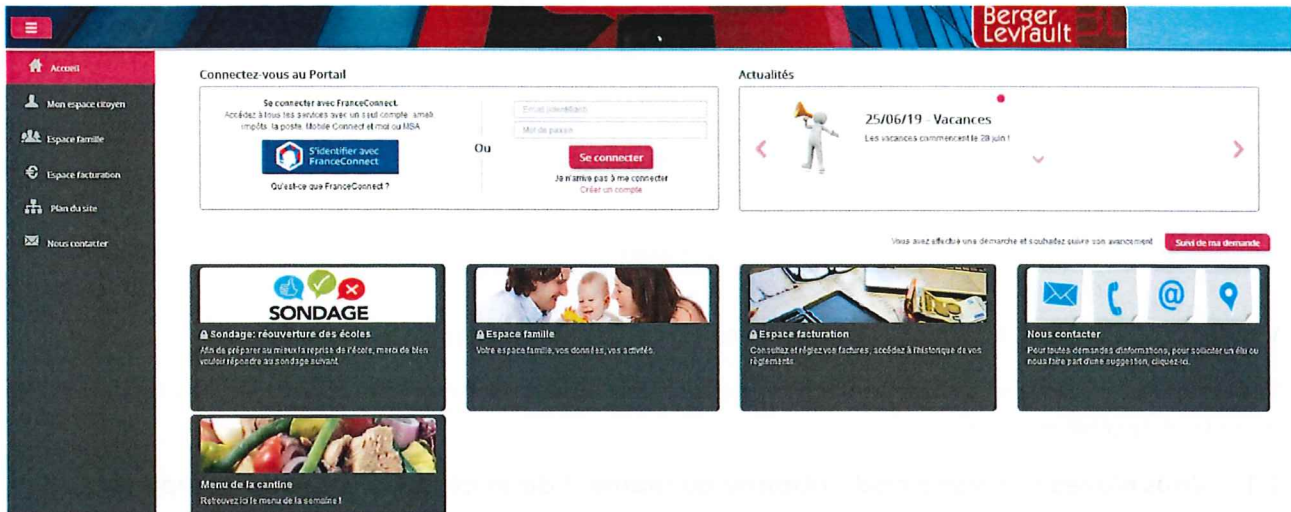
Berger Levrault

Accueil
Mon espace citoyen
Espace famille
Espace facturation
Plan du site
Nous contacter

Connectez-vous au Portail

Se connecter avec FranceConnect
Accédez à tous les services avec un seul compte : ameli, impots, la poste, Mobile Connect et moi ou MSA

S'identifier avec FranceConnect

Qu'est-ce que FranceConnect ?

Ou

Email identifiant
Mot de passe
Se connecter
Je n'arrive pas à me connecter
Créer un compte

Actualités

25/06/19 - Vacances
Les vacances commencent le 28 juin !

Vous avez effectué une démarche et souhaitez suivre son avancement
Suivi de ma demande

SONDAGE
Sondage: réouverture des écoles
Afin de préparer au mieux la reprise de l'école, merci de bien vouloir répondre au sondage suivant.

Espace famille
Votre espace famille, vos données, vos activités.

Espace facturation
Consultez et réglez vos factures, accédez à l'historique de vos règlements.

Nous contacter
Pour toutes demandes d'informations, pour solliciter un élu ou nous faire part d'une suggestion, cliquez ici.

Menu de la cantine
Retrouvez ici le menu de la semaine !